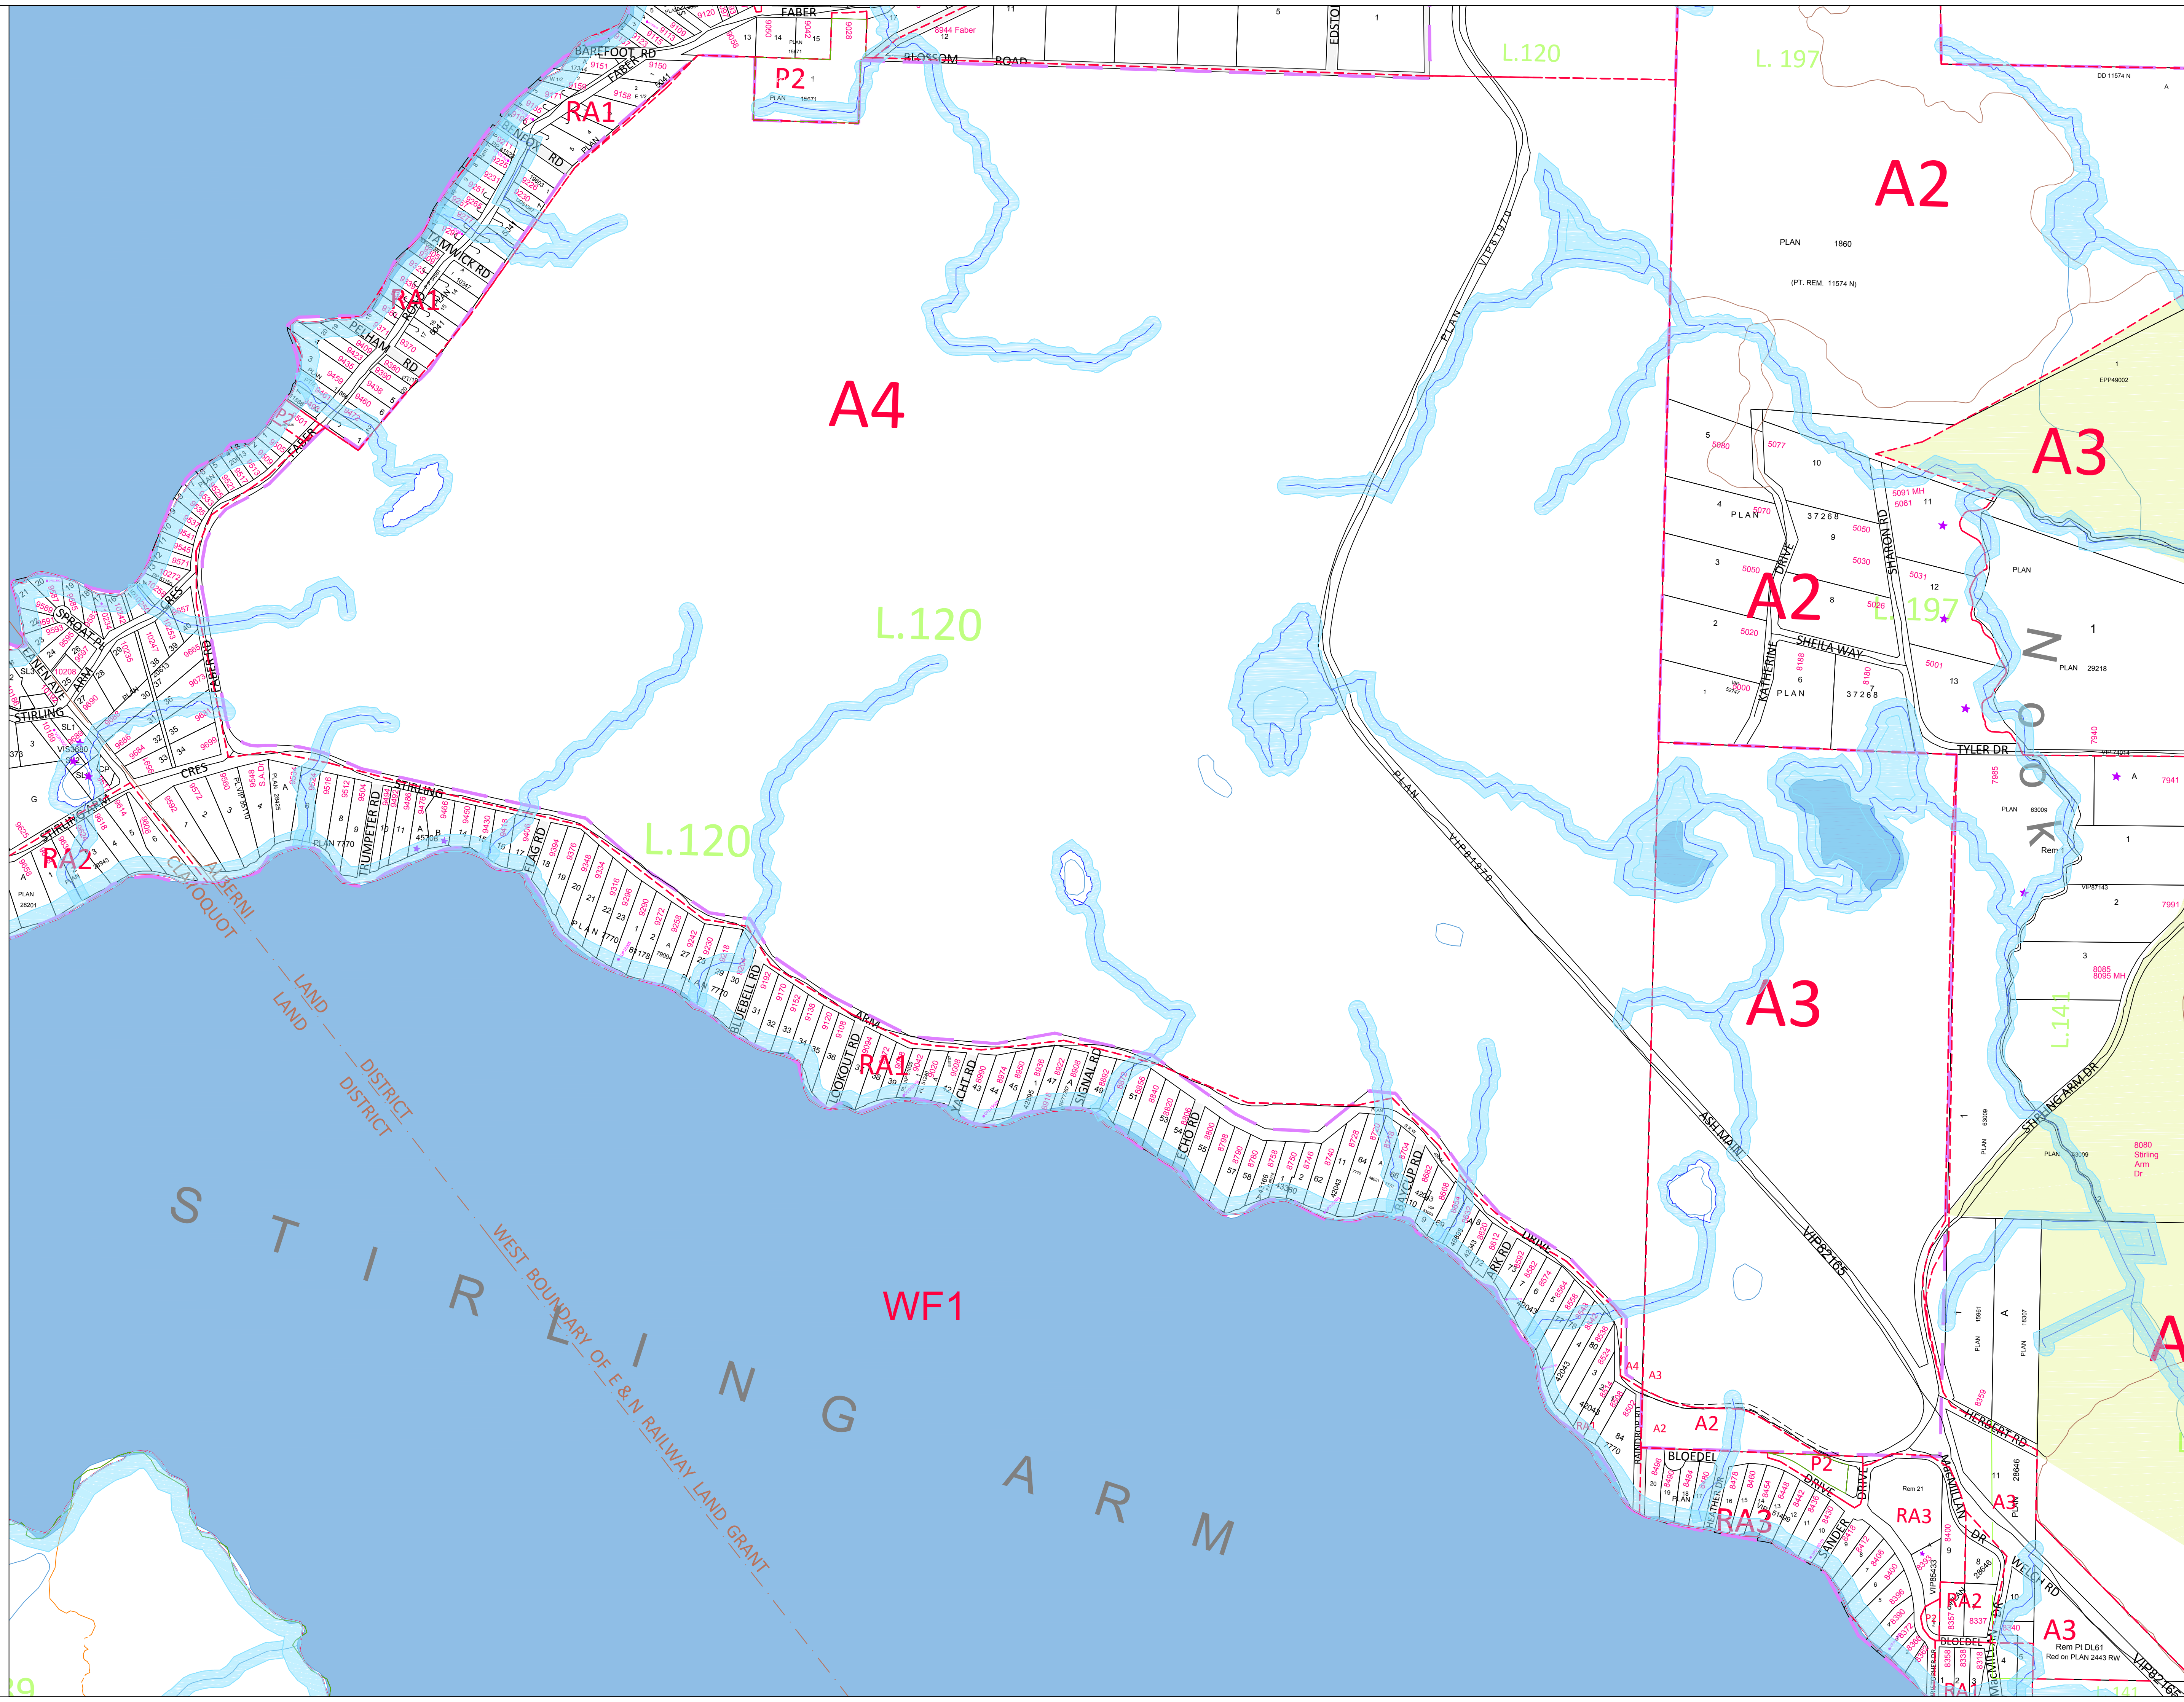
FABER
BAREFOOT RD
FABER
P2
BLOSSOM ROAD
EDSTO
L.120
L. 197
RA1
BENFOX RD
A2
PLAN 1860
(PT. REM. 11574 N)
LAMWICK RD
RA1
PELHAM RD
FABER
A4
A3
EPP49002
PLAN 37268
SHARON RD
DRIVE
A2
L.197
SPROAT PL
L.120
SHEILA WAY
KATHERINE
N
O
O
K
PLAN 29218
STIRLING
CRES
STIRLING
TYLER DR
TRUMPETER RD
FLAG RD
L.120
RA2
CLAYOQUOT
ALBERNI
LAND
LAND
DISTRICT
DISTRICT
BLUEBELL RD
ARM
A3
LOOKOUT RD
RA1
YACHT RD
SIGNAL RD
L.141
STIRLING ARM DR
ECHO RD
ASH MAIN
BAYCUP RD
ARK RD
DRIVE
VIP82165
WEST BOUNDARY OF E & N RAILWAY LAND GRANT
S T I R L I N G A R M
WF1
A4
A3
A2
A2
HERBERT RD
BLOEDEL
P2
DRIVE
RA3
RA3
A3
MACMILLAN DR
SANDER
WELCH RD
RA2
A3
BLOEDEL
Rem Pt DL61
Red on PLAN 2443 RW